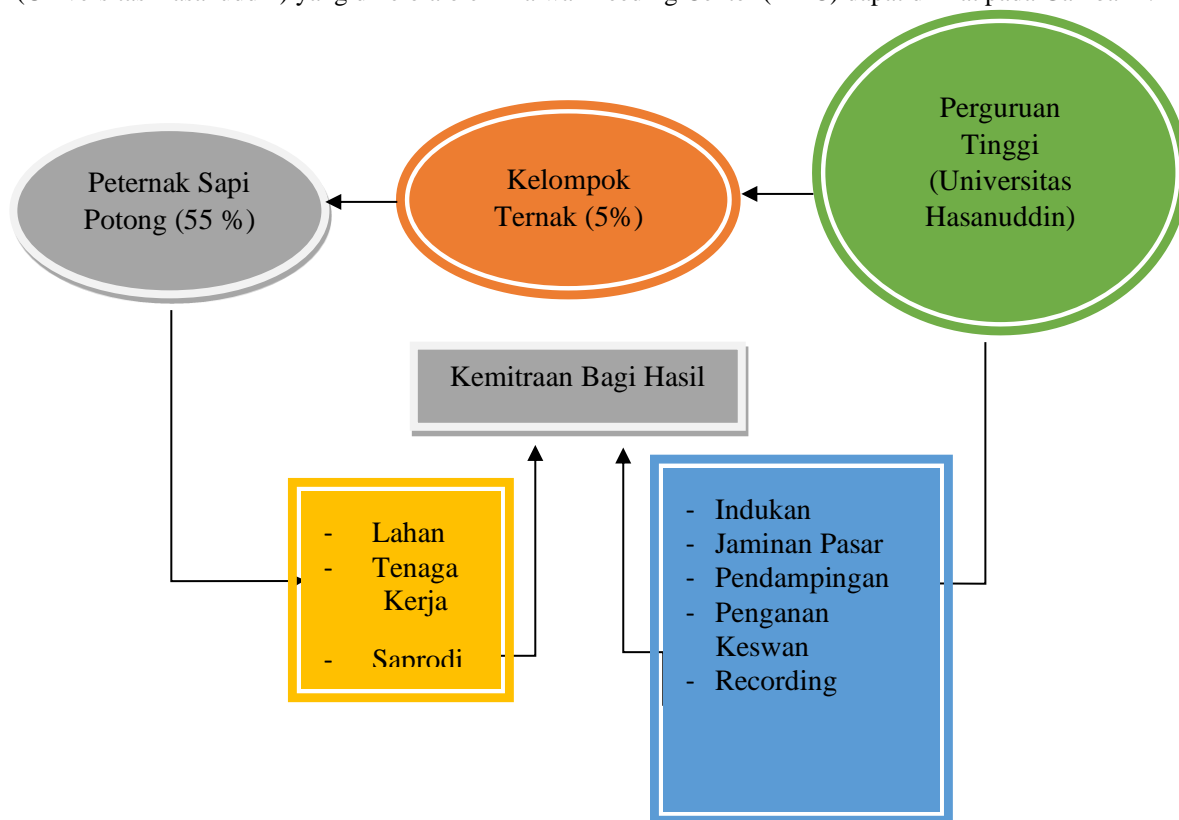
(Universitas Hasanuddin) yang direalisasikan lewat Breeding Center (HBC) dapat dilihat pada Gambar

Peternak Sapi Potong (55 %)

Kelompok Ternak (5%)

Perguruan Tinggi (Universitas Hasanuddin)

Kemitraan Bagi Hasil

- Lahan
- Tenaga Kerja
- Saprodi

- Indukan
- Jaminan Pasar
- Pendampingan
- Penganan Keswan
- Recording